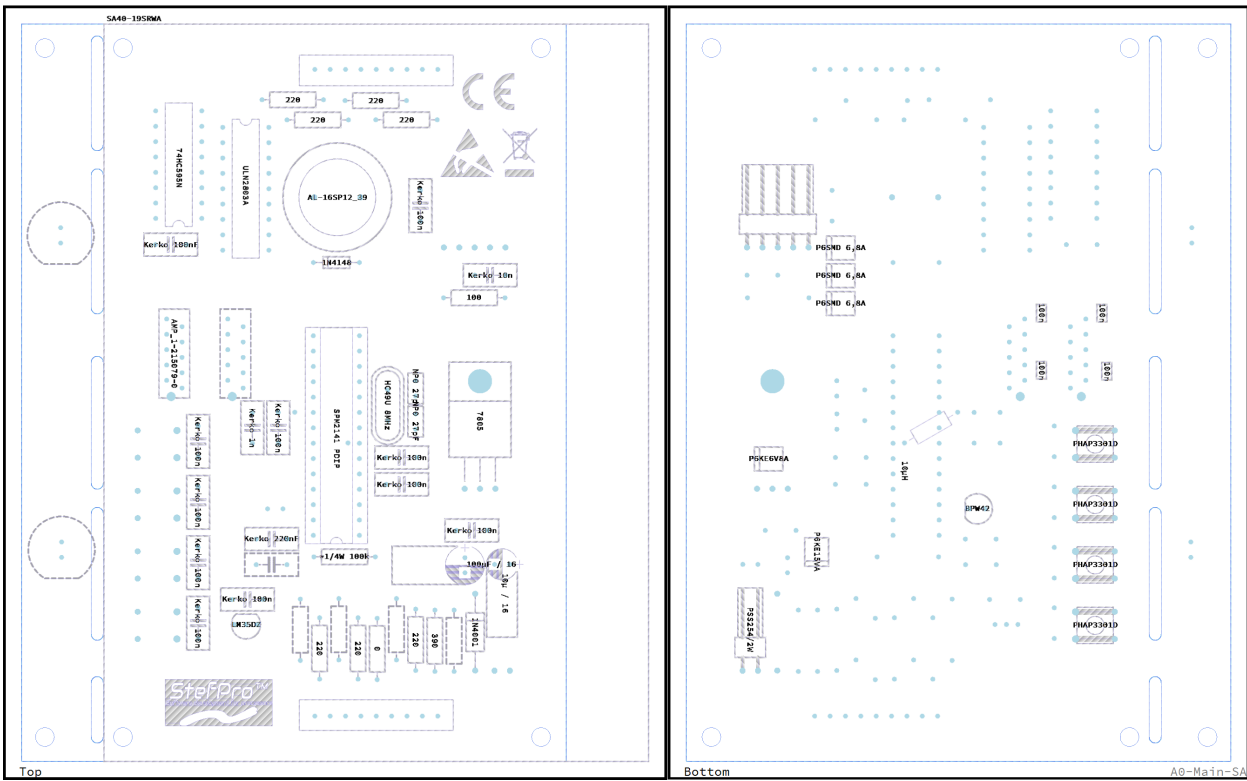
SA40-19SRWA

220
220
220
220

74HC595N
ULN2803A
AL-16SP12_39
Kerko 100n
Kerko 100nF
1N4148
Kerko 10n
100

AMP_1-215079-0
SPX2141 PDIP
HC49U 8MHz
NP0 27pF
NP0 27pF
7805
Kerko 1n
Kerko 100n
Kerko 100n
Kerko 100n
Kerko 100n
Kerko 100n
Kerko 100n
Kerko 100n
Kerko 100n
Kerko 220nF
1/4W 100k
Kerko 100n
100uF / 16
10u / 16
Kerko 100n
LM35DZ
220
220
0
220
390
1N4001
SteffPro

Top

P6SMD 6,8A
P6SMD 6,8A
P6SMD 6,8A
100
100
100
100
P6KE6V8A
10uH
BPW42
P6KE15VA
PSS254/2W
PHAP3301D
PHAP3301D
PHAP3301D
PHAP3301D

Bottom
A0-Main-SA